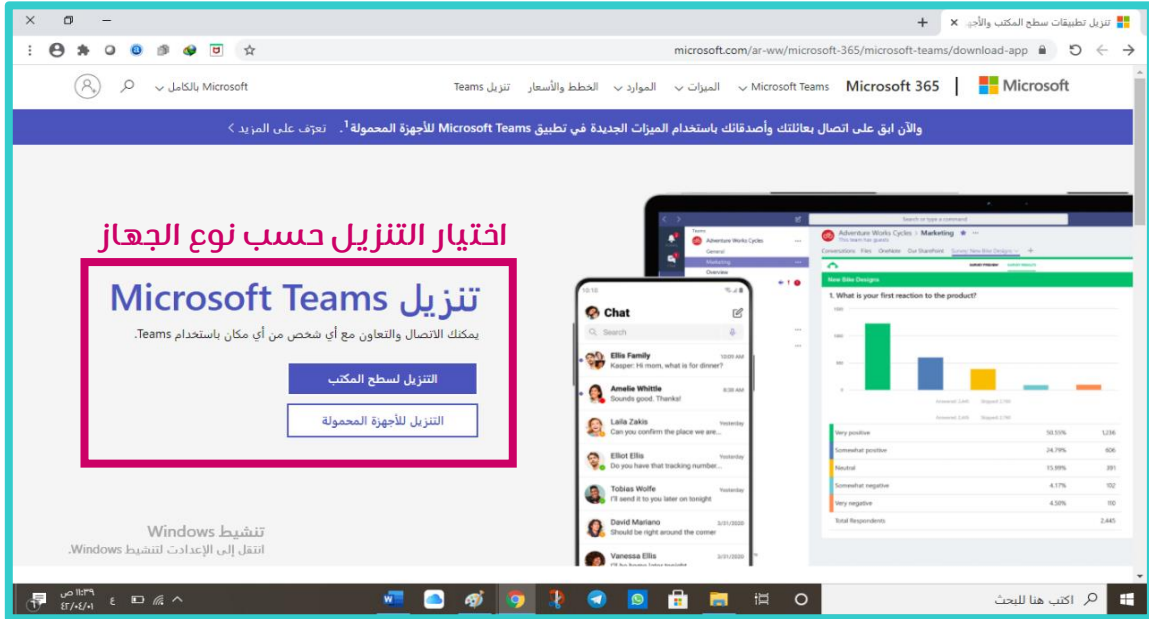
تنزيل تطبيقات سطح المكتب والأج

microsoft.com/ar-ww/microsoft-365/microsoft-teams/download-app

Microsoft | Microsoft 365 | Microsoft Teams | الميزات | الموارد | الخطط والأسعار | تنزيل Teams | Microsoft بالكامل

والآن ابق على اتصال بعائلتك وأصدقائك باستخدام الميزات الجديدة في تطبيق Microsoft Teams للأجهزة المحمولة$^1$. تعرّف على المزيد >

اختيار التنزيل حسب نوع الجهاز

تنزيل Microsoft Teams

يمكنك الاتصال والتعاون مع أي شخص من أي مكان باستخدام Teams.

التنزيل لسطح المكتب

التنزيل للأجهزة المحمولة

Chat

Search

Ellis Family
Kasper: Hi mom, what is for dinner?

Amelie Whittle
Sounds good. Thanks!

Laila Zakis
Can you confirm the place we are...

Elliot Ellis
Do you have that tracking number...

Tobias Wolfe
I'll send it to you later on tonight

David Mariano
Should be right around the corner

Vanessa Ellis

Marketing

New Bike Designs

1. What is your first reaction to the product?

| | | |
|---|---|---|
| Very positive | 50.55% | 1,236 |
| Somewhat positive | 24.79% | 606 |
| Neutral | 15.99% | 391 |
| Somewhat negative | 4.17% | 102 |
| Very negative | 4.50% | 110 |
| Total Respondents | | 2,445 |

تنشيط Windows
انتقل إلى الإعدادات لتنشيط Windows.

اكتب هنا للبحث

١١:٣٩ ص
٤٣/٠٤/٠١